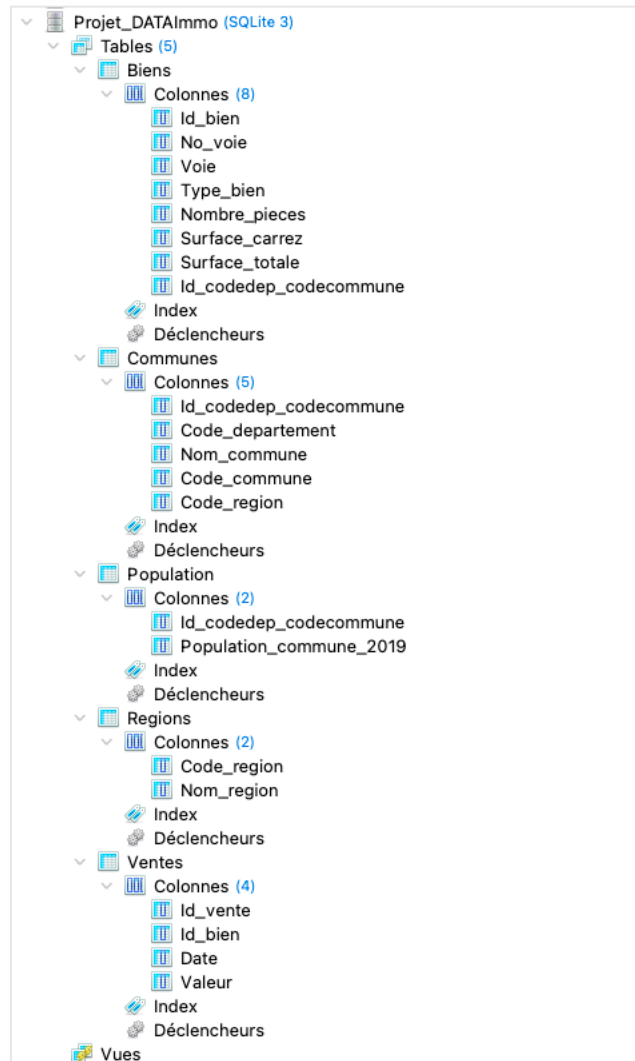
Projet_DATAImmo (SQLite 3)
Tables (5)
Biens
Colonnes (8)
Id_bien
No_voie
Voie
Type_bien
Nombre_pieces
Surface_carrez
Surface_totale
Id_codedep_codecommune
Index
Déclencheurs
Communes
Colonnes (5)
Id_codedep_codecommune
Code_departement
Nom_commune
Code_commune
Code_region
Index
Déclencheurs
Population
Colonnes (2)
Id_codedep_codecommune
Population_commune_2019
Index
Déclencheurs
Regions
Colonnes (2)
Code_region
Nom_region
Index
Déclencheurs
Ventes
Colonnes (4)
Id_vente
Id_bien
Date
Valeur
Index
Déclencheurs
Vues